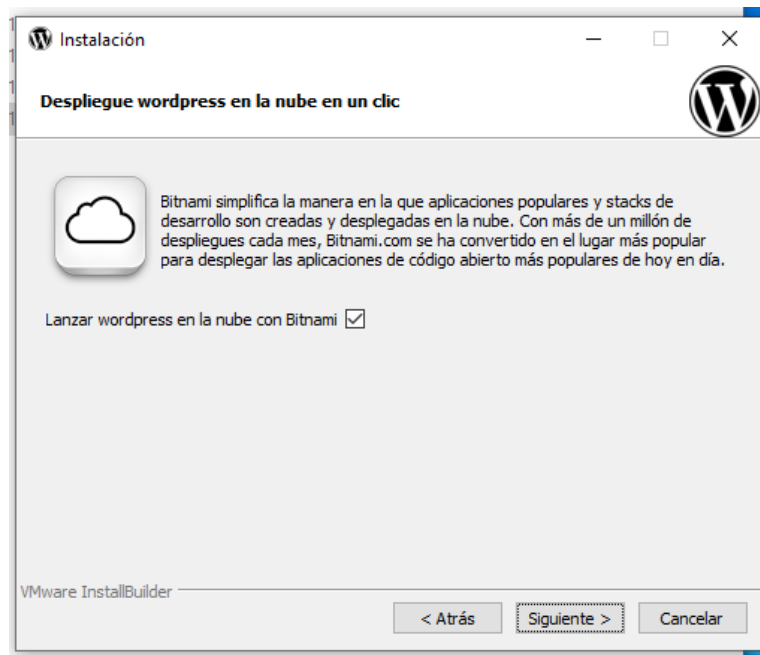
Instalación

Despliegue wordpress en la nube en un clic

Bitnami simplifica la manera en la que aplicaciones populares y stacks de desarrollo son creadas y desplegadas en la nube. Con más de un millón de despliegues cada mes, Bitnami.com se ha convertido en el lugar más popular para desplegar las aplicaciones de código abierto más populares de hoy en día.

Lanzar wordpress en la nube con Bitnami

VMware InstallBuilder

< Atrás
Siguiente >
Cancelar